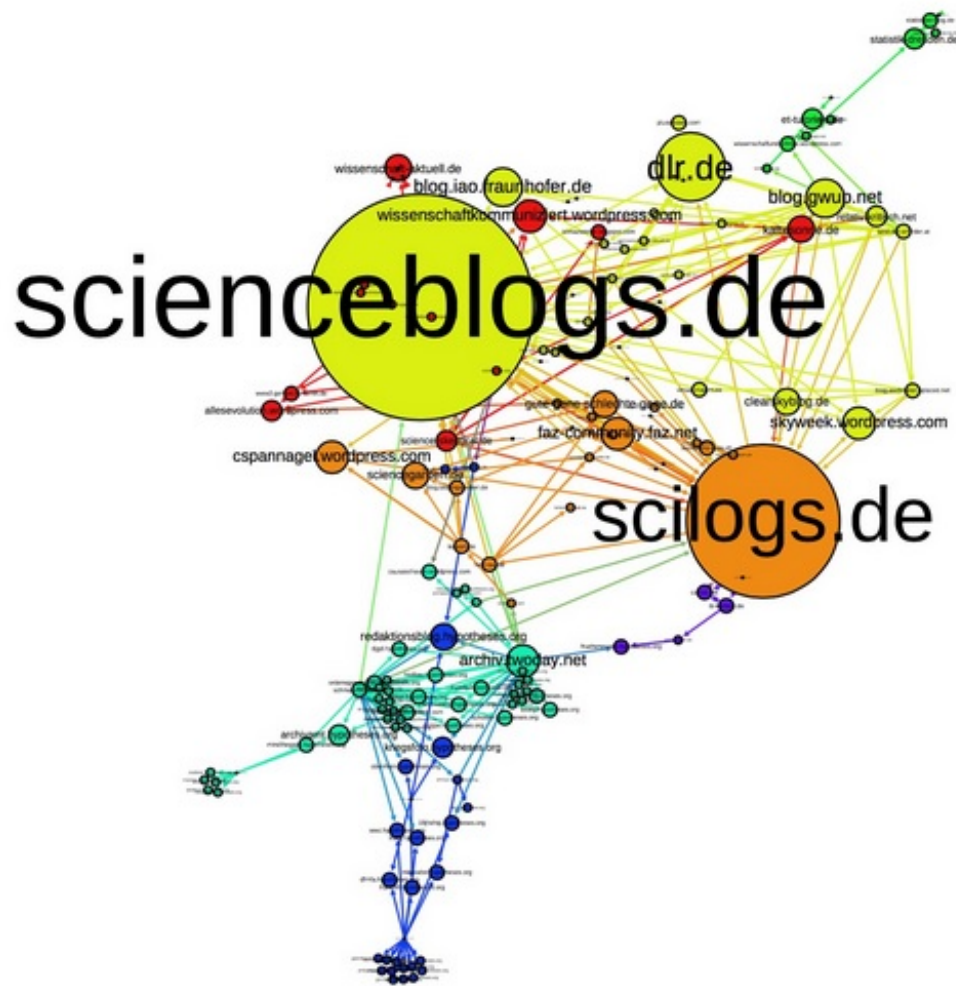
statistik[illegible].de

et-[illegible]

wissenschaft-aktuell.de

blog.iao.fraunhofer.de

dlr.de

blog.gwup.net

wissenschaftkommuniziert.wordpress.com

relativ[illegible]ch.net

kat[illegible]de

scienceblogs.de

allesevolution.wordpress.com

gute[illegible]schlechte-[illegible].de

clean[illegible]blog.de

skyweek.wordpress.com

science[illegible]

faz-community.faz.net

cspannagel.wordpress.com

science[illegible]

scilogs.de

redaktionsblog.hypotheses.org

archiv.twoday.net

archiv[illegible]hypotheses.org

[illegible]hypotheses.org